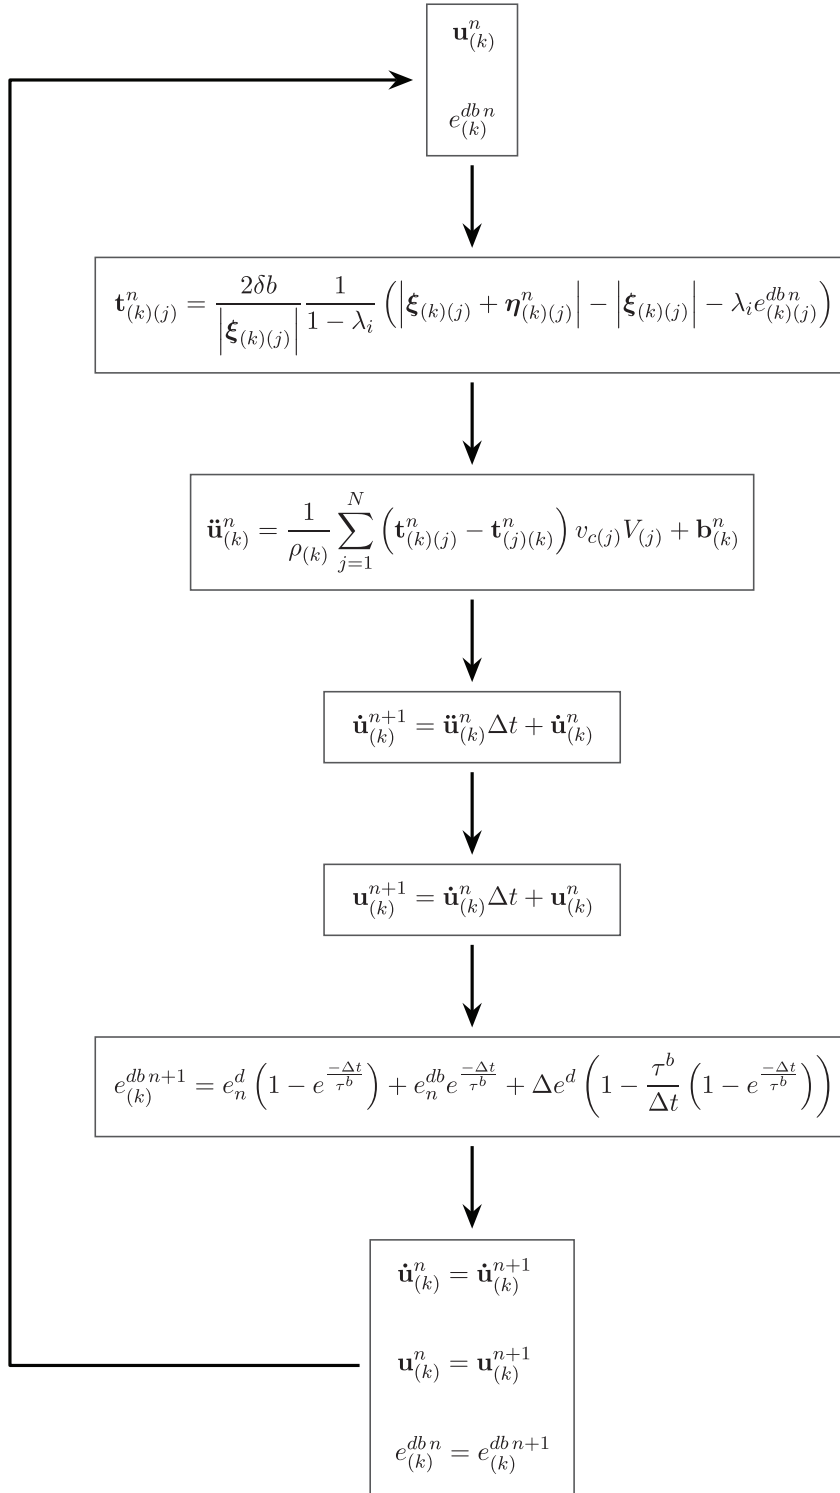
$\mathbf{u}^n_{(k)}$

$e^{db\,n}_{(k)}$

$\mathbf{t}^n_{(k)(j)} = \frac{2\delta b}{\left|\boldsymbol{\xi}_{(k)(j)}\right|}\frac{1}{1-\lambda_i}\left(\left|\boldsymbol{\xi}_{(k)(j)}+\boldsymbol{\eta}^n_{(k)(j)}\right| - \left|\boldsymbol{\xi}_{(k)(j)}\right| - \lambda_i e^{db\,n}_{(k)(j)}\right)$

$\ddot{\mathbf{u}}^n_{(k)} = \frac{1}{\rho_{(k)}}\sum_{j=1}^{N}\left(\mathbf{t}^n_{(k)(j)} - \mathbf{t}^n_{(j)(k)}\right)v_{c(j)}V_{(j)} + \mathbf{b}^n_{(k)}$

$\dot{\mathbf{u}}^{n+1}_{(k)} = \ddot{\mathbf{u}}^n_{(k)}\Delta t + \dot{\mathbf{u}}^n_{(k)}$

$\mathbf{u}^{n+1}_{(k)} = \dot{\mathbf{u}}^n_{(k)}\Delta t + \mathbf{u}^n_{(k)}$

$e^{db\,n+1}_{(k)} = e^d_n\left(1-e^{\frac{-\Delta t}{\tau^b}}\right) + e^{db}_n e^{\frac{-\Delta t}{\tau^b}} + \Delta e^d\left(1-\frac{\tau^b}{\Delta t}\left(1-e^{\frac{-\Delta t}{\tau^b}}\right)\right)$

$\dot{\mathbf{u}}^n_{(k)} = \dot{\mathbf{u}}^{n+1}_{(k)}$

$\mathbf{u}^n_{(k)} = \mathbf{u}^{n+1}_{(k)}$

$e^{db\,n}_{(k)} = e^{db\,n+1}_{(k)}$